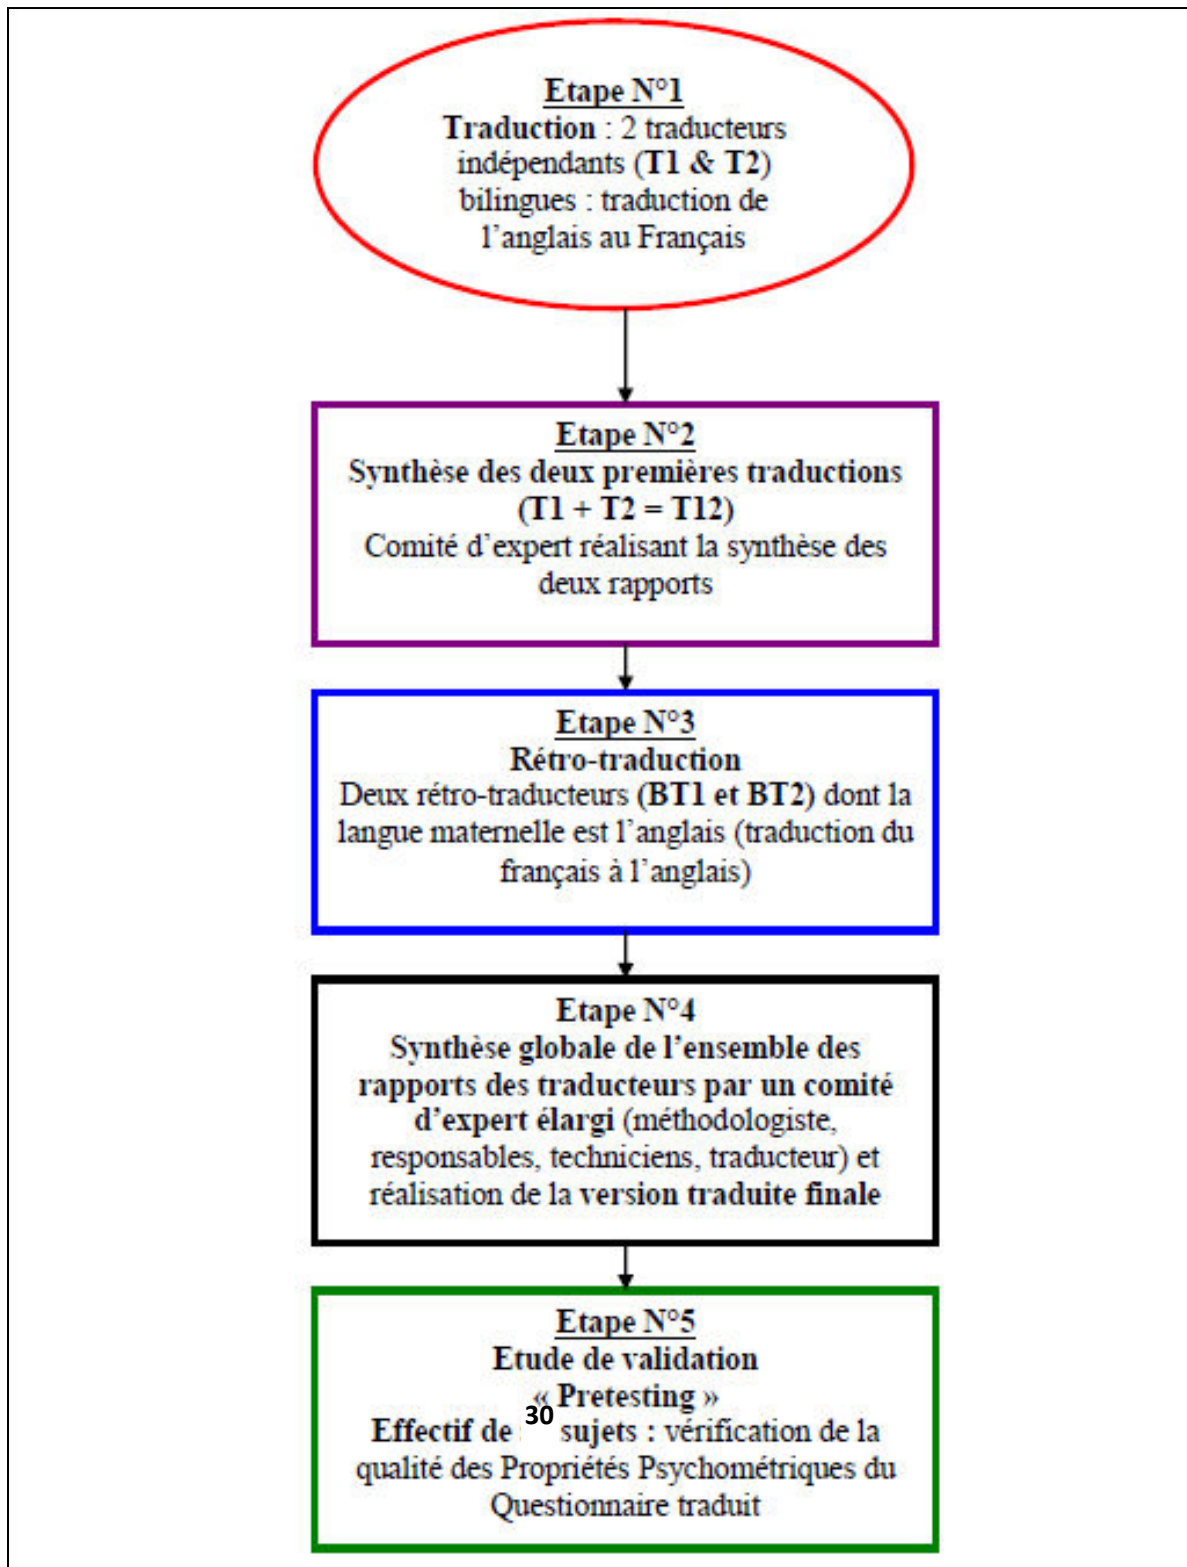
Etape N°1
Traduction : 2 traducteurs indépendants (T1 & T2) bilingues : traduction de l'anglais au Français

Etape N°2
Synthèse des deux premières traductions (T1 + T2 = T12)
Comité d'expert réalisant la synthèse des deux rapports

Etape N°3
Rétro-traduction
Deux rétro-traducteurs (BT1 et BT2) dont la langue maternelle est l'anglais (traduction du français à l'anglais)

Etape N°4
Synthèse globale de l'ensemble des rapports des traducteurs par un comité d'expert élargi (méthodologiste, responsables, techniciens, traducteur) et réalisation de la version traduite finale

Etape N°5
Etude de validation
« Pretesting »
Effectif de 30 sujets : vérification de la qualité des Propriétés Psychométriques du Questionnaire traduit